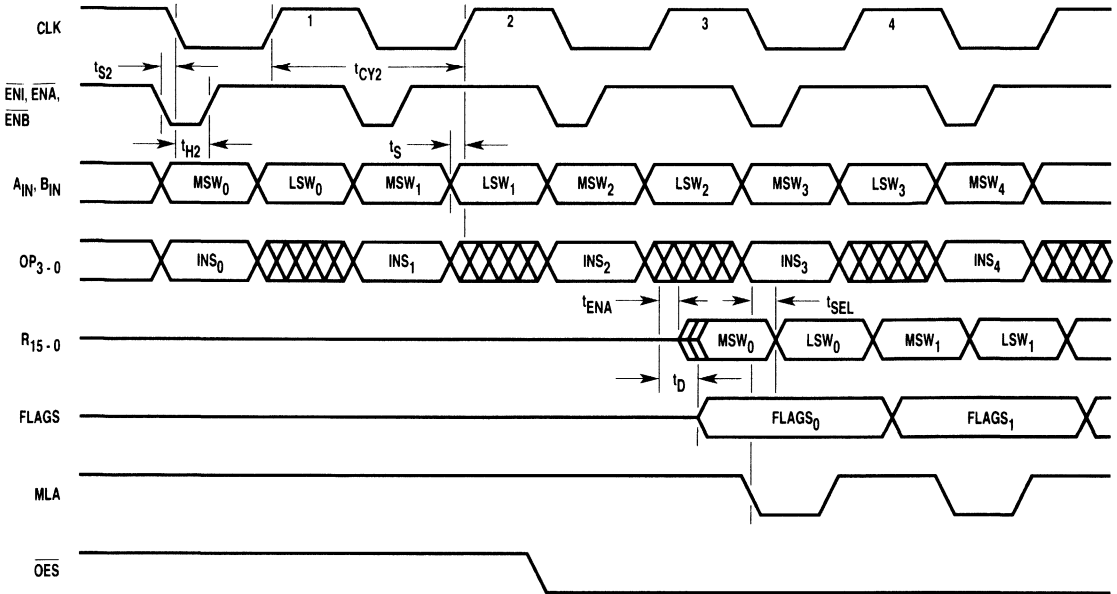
CLK

1

2

3

4

$t_{S2}$

$t_{CY2}$

$\overline{ENI}$, $\overline{ENA}$, $\overline{ENB}$

$t_{H2}$

$t_S$

$A_{IN}$, $B_{IN}$

$MSW_0$

$LSW_0$

$MSW_1$

$LSW_1$

$MSW_2$

$LSW_2$

$MSW_3$

$LSW_3$

$MSW_4$

$OP_{3-0}$

$INS_0$

$INS_1$

$INS_2$

$INS_3$

$INS_4$

$t_{ENA}$

$t_{SEL}$

$R_{15-0}$

$MSW_0$

$LSW_0$

$MSW_1$

$LSW_1$

$t_D$

FLAGS

$FLAGS_0$

$FLAGS_1$

MLA

$\overline{OES}$